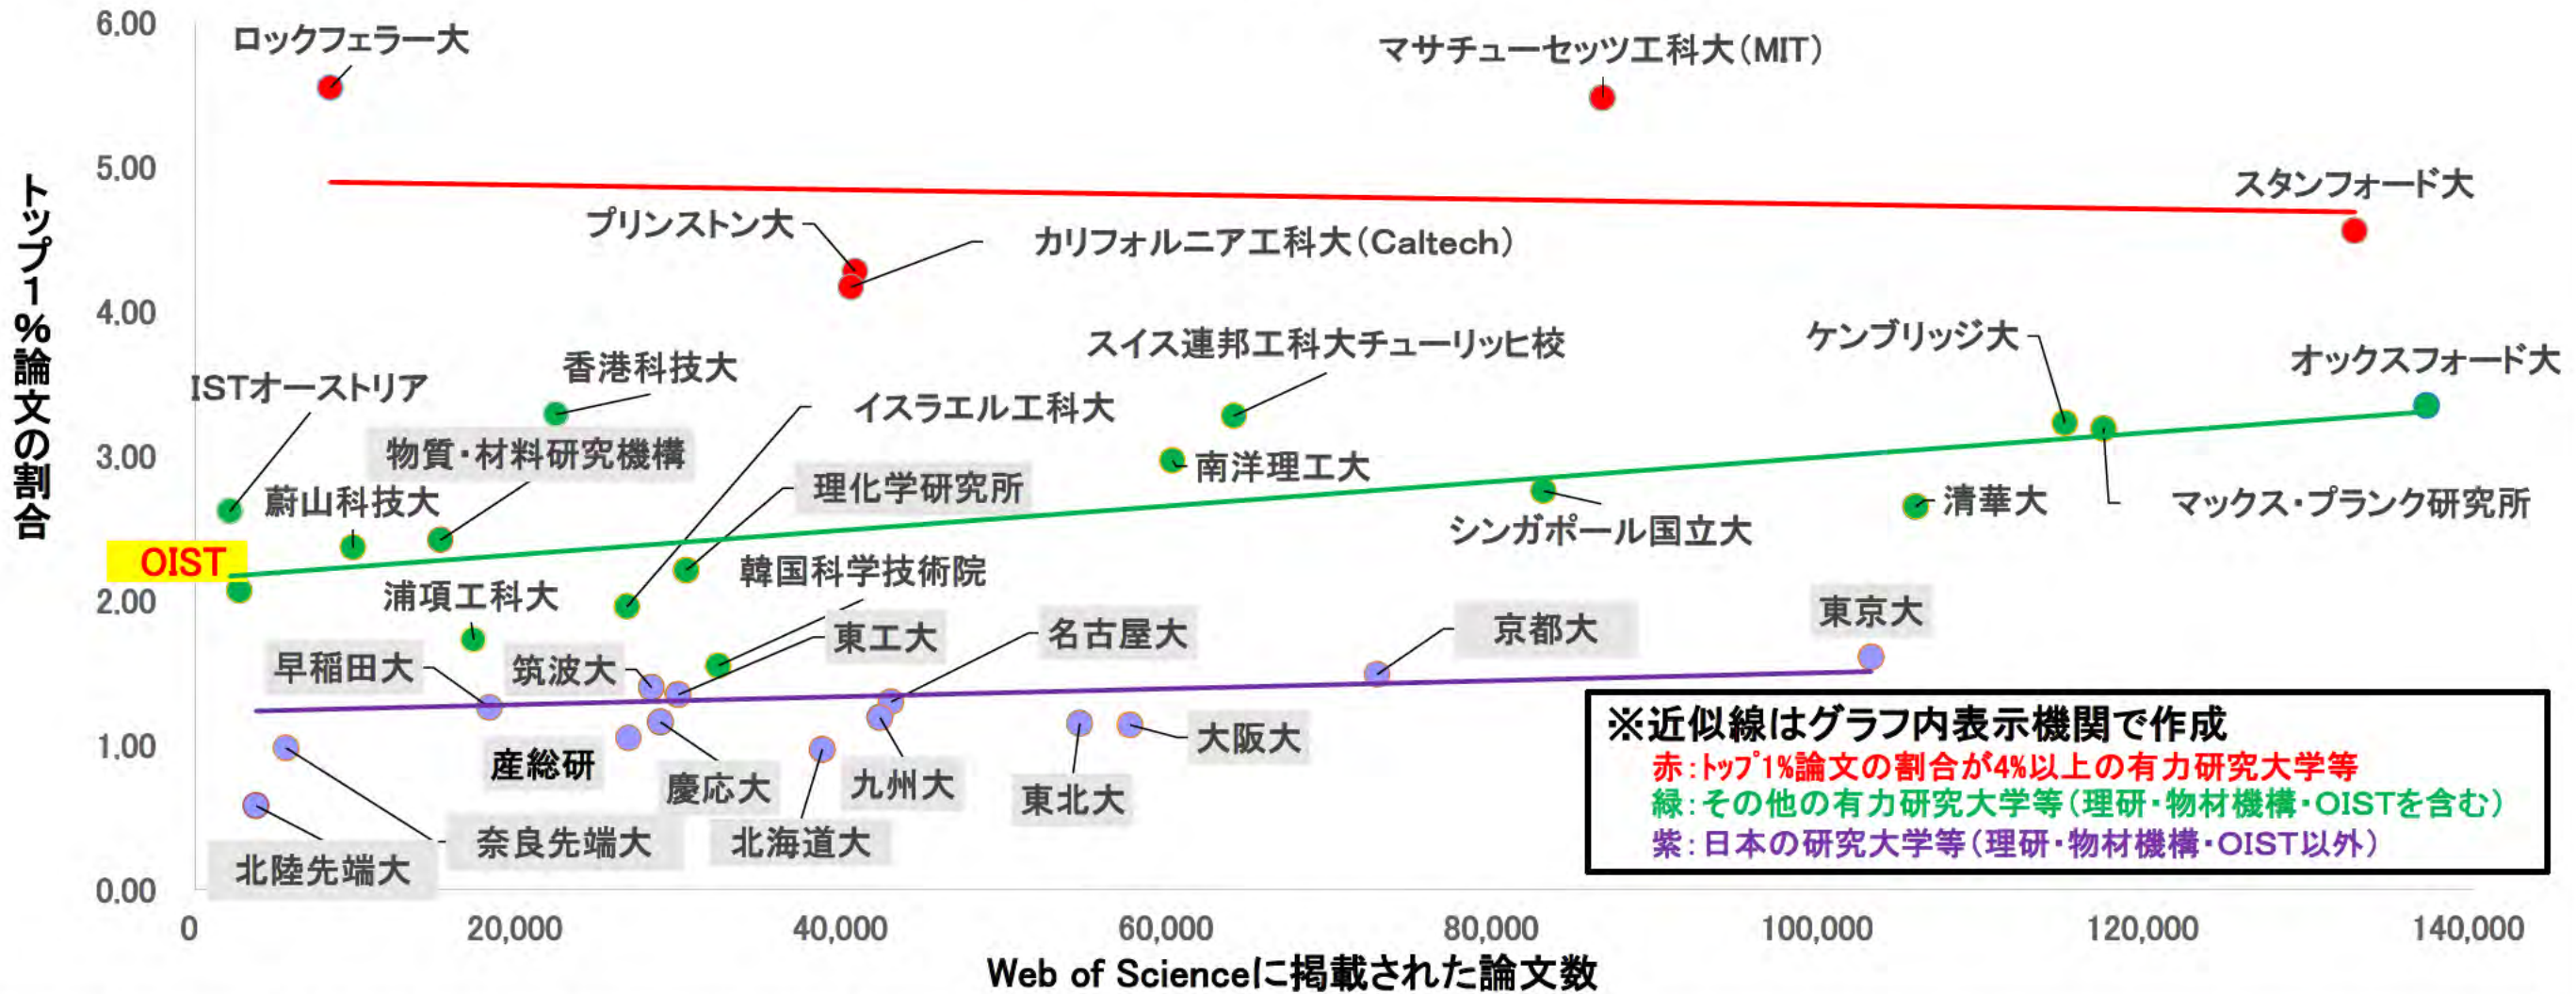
トップ1%論文の割合

6.00
5.00
4.00
3.00
2.00
1.00
0.00

ロックフェラー大
マサチューセッツ工科大(MIT)
スタンフォード大
プリンストン大
カリフォルニア工科大(Caltech)
スイス連邦工科大チューリッヒ校
ケンブリッジ大
オックスフォード大
香港科技大
ISTオーストリア
イスラエル工科大
物質・材料研究機構
南洋理工大
理化学研究所
蔚山科技大
清華大
マックス・プランク研究所
シンガポール国立大
OIST
韓国科学技術院
浦項工科大
東京大
京都大
名古屋大
東工大
早稲田大
筑波大
大阪大
産総研
慶応大
九州大
東北大
奈良先端大
北海道大
北陸先端大

※近似線はグラフ内表示機関で作成
赤:トップ1%論文の割合が4%以上の有力研究大学等
緑:その他の有力研究大学等(理研・物材機構・OISTを含む)
紫:日本の研究大学等(理研・物材機構・OIST以外)

0
20,000
40,000
60,000
80,000
100,000
120,000
140,000
Web of Scienceに掲載された論文数